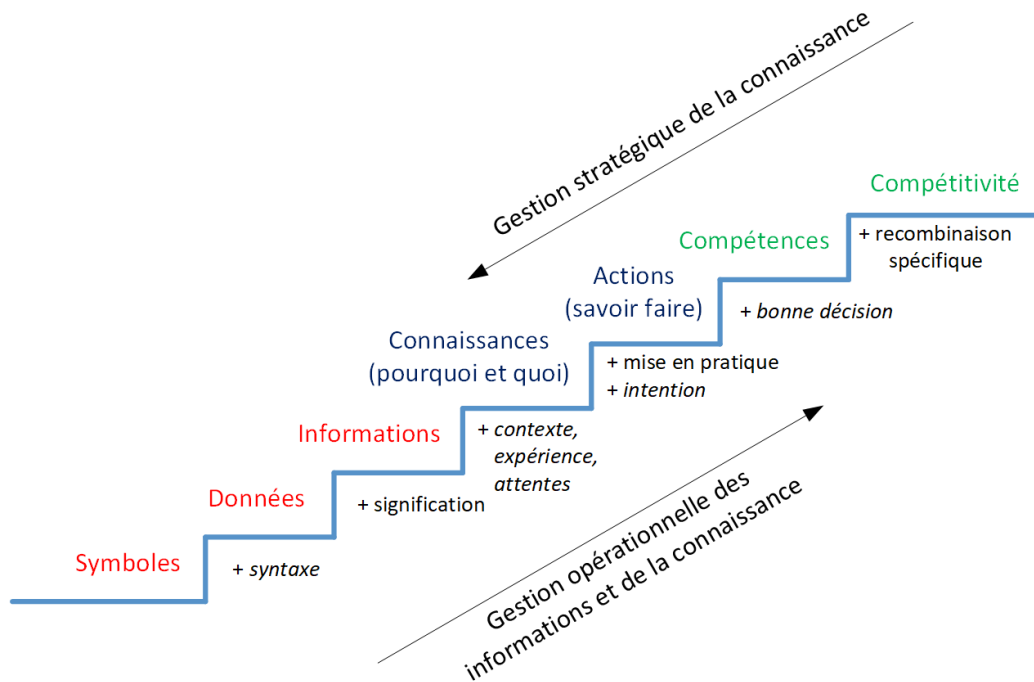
Gestion stratégique de la connaissance

Compétitivité

+ recombinaison spécifique

Compétences

+ bonne décision

Actions (savoir faire)

+ mise en pratique
+ intention

Connaissances (pourquoi et quoi)

+ contexte, expérience, attentes

Informations

+ signification

Données

+ syntaxe

Symboles

Gestion opérationnelle des informations et de la connaissance